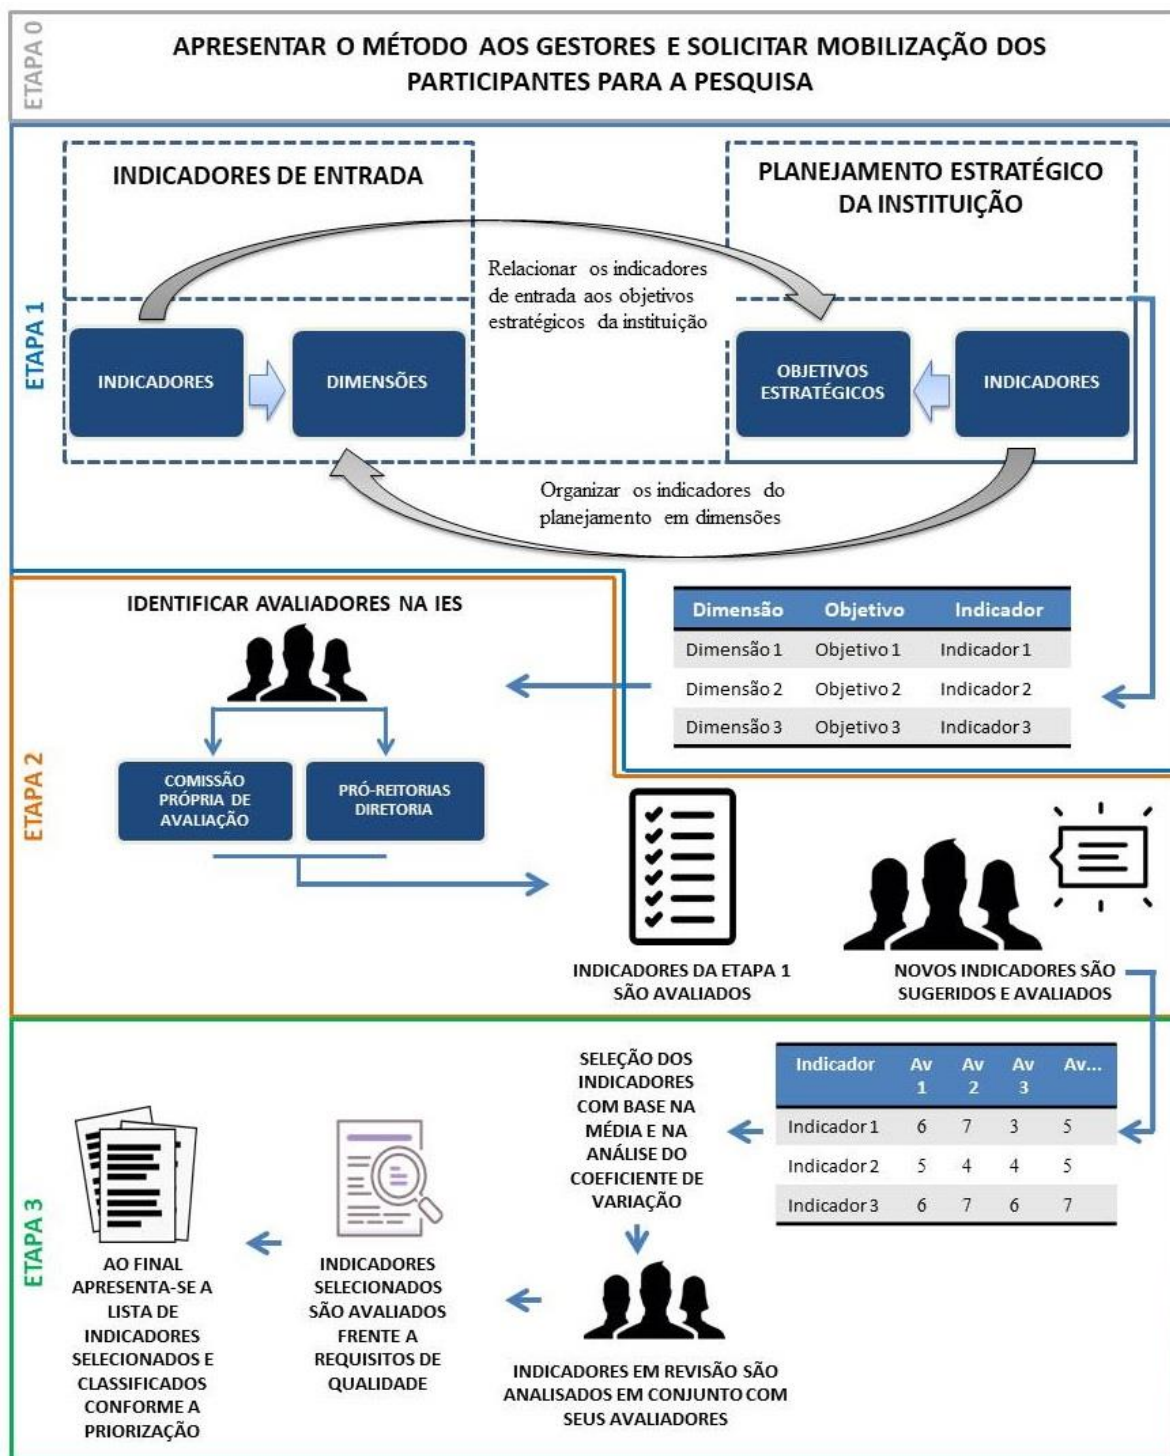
ETAPA 0

APRESENTAR O MÉTODO AOS GESTORES E SOLICITAR MOBILIZAÇÃO DOS PARTICIPANTES PARA A PESQUISA

ETAPA 1

INDICADORES DE ENTRADA

PLANEJAMENTO ESTRATÉGICO DA INSTITUIÇÃO

Relacionar os indicadores de entrada aos objetivos estratégicos da instituição

INDICADORES

DIMENSÕES

OBJETIVOS ESTRATÉGICOS

INDICADORES

Organizar os indicadores do planejamento em dimensões

ETAPA 2

IDENTIFICAR AVALIADORES NA IES

| Dimensão | Objetivo | Indicador |
|---|---|---|
| Dimensão 1 | Objetivo 1 | Indicador 1 |
| Dimensão 2 | Objetivo 2 | Indicador 2 |
| Dimensão 3 | Objetivo 3 | Indicador 3 |

COMISSÃO PRÓPRIA DE AVALIAÇÃO

PRÓ-REITORIAS DIRETORIA

INDICADORES DA ETAPA 1 SÃO AVALIADOS

NOVOS INDICADORES SÃO SUGERIDOS E AVALIADOS

ETAPA 3

SELEÇÃO DOS INDICADORES COM BASE NA MÉDIA E NA ANÁLISE DO COEFICIENTE DE VARIAÇÃO

| Indicador | Av 1 | Av 2 | Av 3 | Av... |
|---|---|---|---|---|
| Indicador 1 | 6 | 7 | 3 | 5 |
| Indicador 2 | 5 | 4 | 4 | 5 |
| Indicador 3 | 6 | 7 | 6 | 7 |

AO FINAL APRESENTA-SE A LISTA DE INDICADORES SELECIONADOS E CLASSIFICADOS CONFORME A PRIORIZAÇÃO

INDICADORES SELECIONADOS SÃO AVALIADOS FRENTE A REQUISITOS DE QUALIDADE

INDICADORES EM REVISÃO SÃO ANALISADOS EM CONJUNTO COM SEUS AVALIADORES